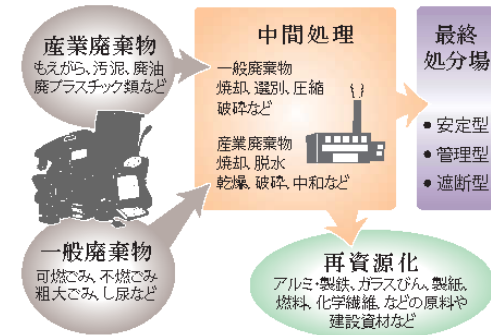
産業廃棄物
もえがら、汚泥、廃油
廃プラスチック類など

一般廃棄物
可燃ごみ、不燃ごみ
粗大ごみ、し尿など

中間処理
一般廃棄物
焼却、選別、圧縮
破砕など

産業廃棄物
焼却、脱水
乾燥、破砕、中和など

最終
処分場
• 安定型
• 管理型
• 遮断型

再資源化
アルミ・製鉄、ガラスびん、製紙、燃料、化学繊維、などの原料や建設資材など